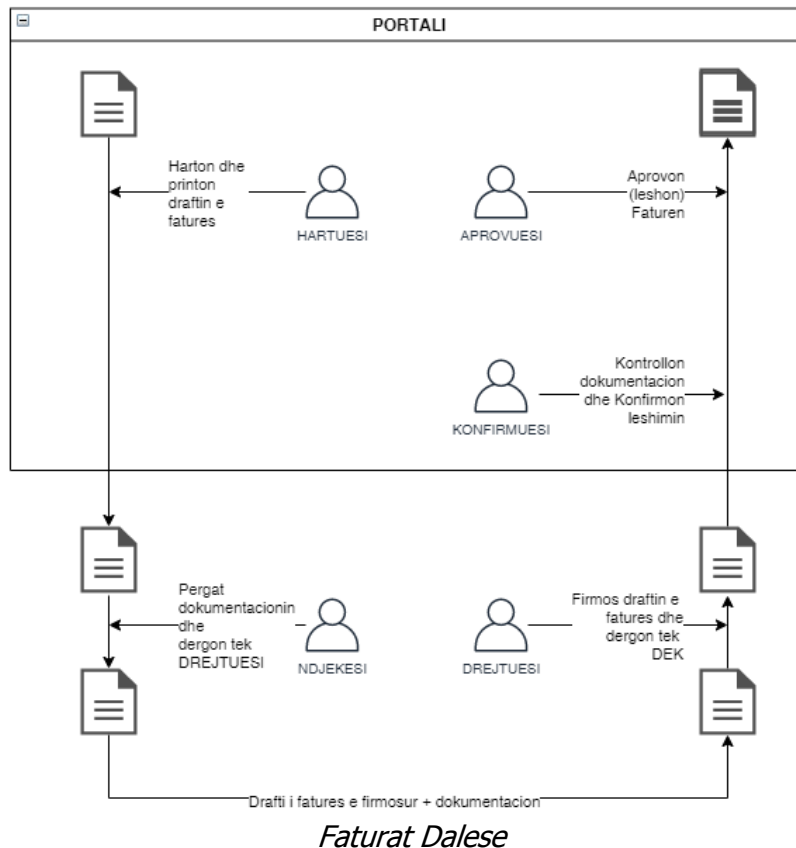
PORTALI

Harton dhe printon draftin e fatures

HARTUESI

APROVUESI

Aprovon (leshon) Faturen

KONFIRMUESI

Kontrollon dokumentacion dhe Konfirmon leshimin

Pergat dokumentacionin dhe dergon tek DREJTUESI

NDJEKESI

DREJTUESI

Firmos draftin e fatures dhe dergon tek DEK

Drafti i fatures e firmosur + dokumentacion

Faturat Dalese